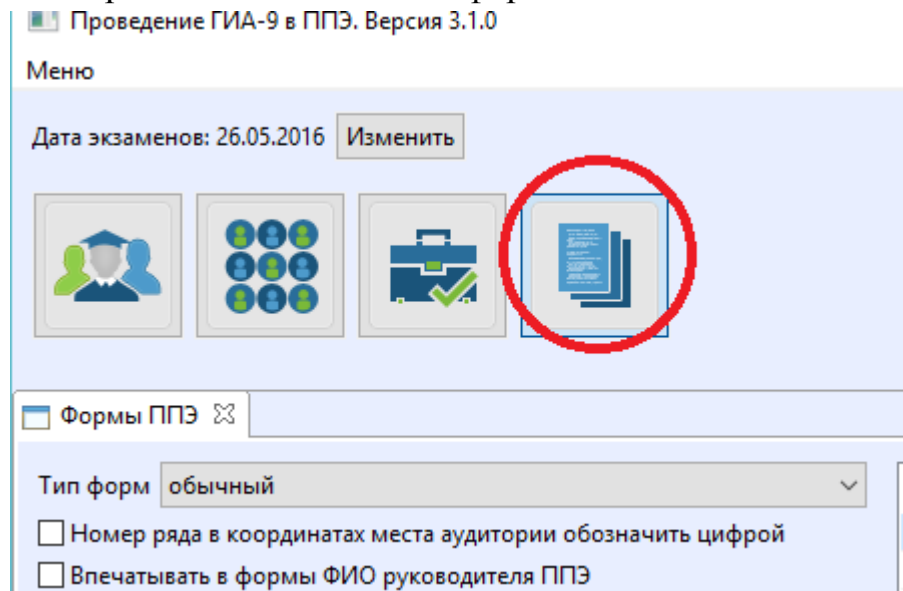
Проведение ГИА-9 в ППЭ. Версия 3.1.0

Меню

Дата экзаменов: 26.05.2016 Изменить

Формы ППЭ

Тип форм обычный

Номер ряда в координатах места аудитории обозначить цифрой

Впечатывать в формы ФИО руководителя ППЭ